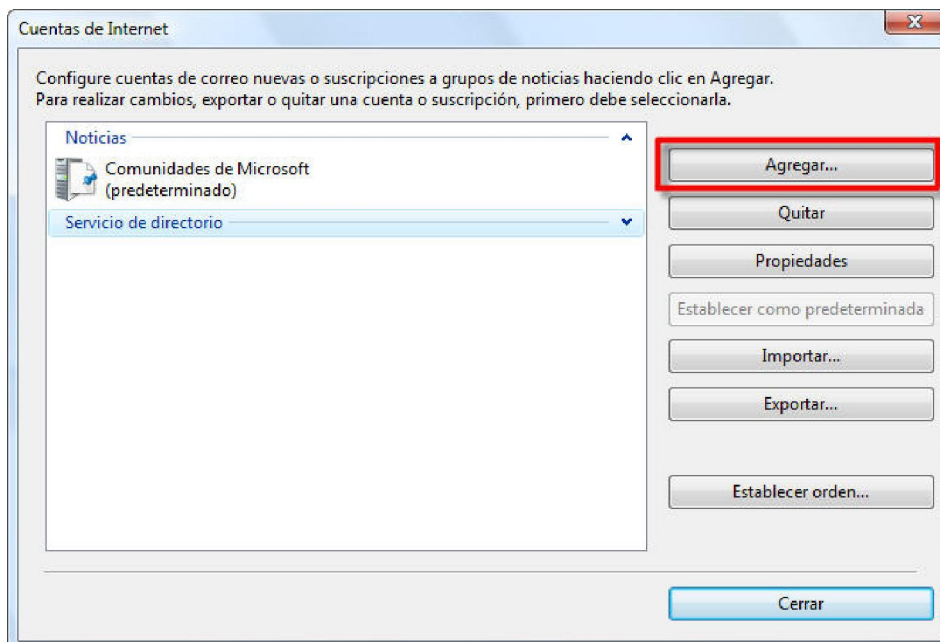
Cuentas de Internet

Configure cuentas de correo nuevas o suscripciones a grupos de noticias haciendo clic en Agregar.
Para realizar cambios, exportar o quitar una cuenta o suscripción, primero debe seleccionarla.

Noticias

Comunidades de Microsoft (predeterminado)

Servicio de directorio

Agregar...

Quitar

Propiedades

Establecer como predeterminada

Importar...

Exportar...

Establecer orden...

Cerrar